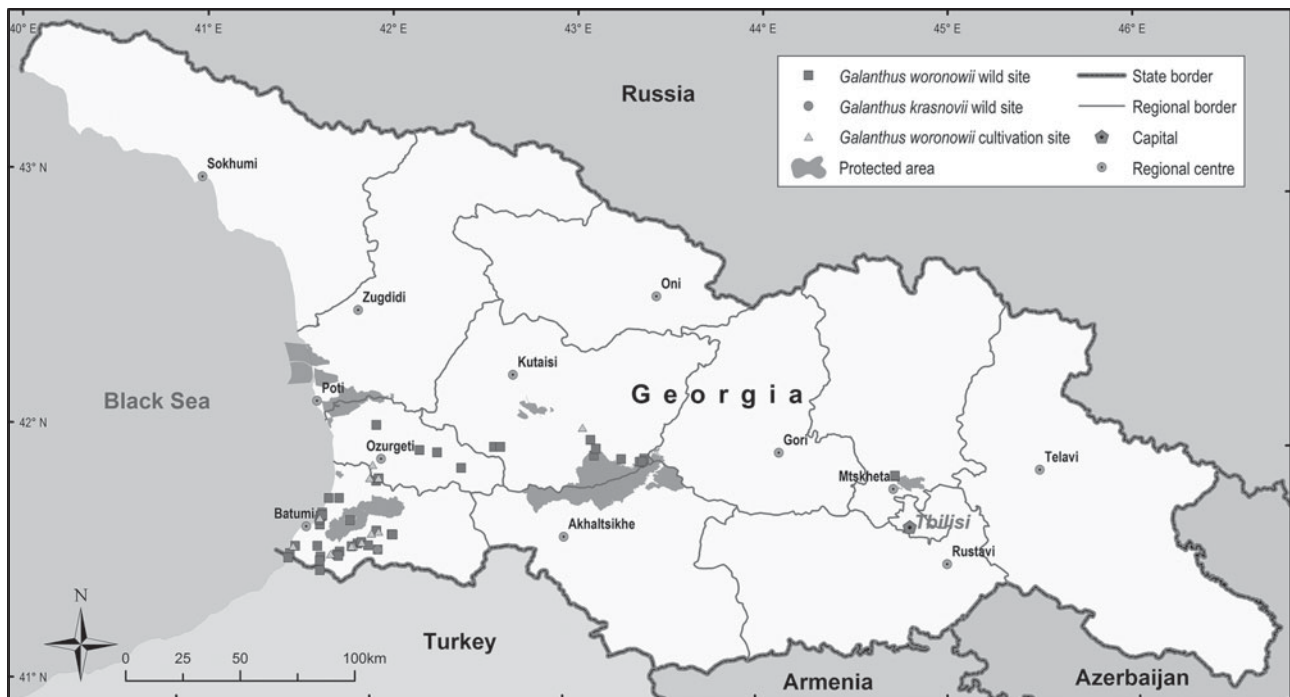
40° E
41° E
42° E
43° E
44° E
45° E
46° E

Galanthus woronowii wild site
Galanthus krasnovii wild site
Galanthus woronowii cultivation site
Protected area
State border
Regional border
Capital
Regional centre

Russia

43° N
Sokhumi

Zugdidi
Oni
Kutaisi
Poti
Black Sea
42° N
G e o r g i a
Ozurgeti
Gori
Telavi
Mtskheta
Tbilisi
Batumi
Akhaltsikhe
Rustavi

N
0 25 50 100km
Turkey
Armenia
Azerbaijan
41° N